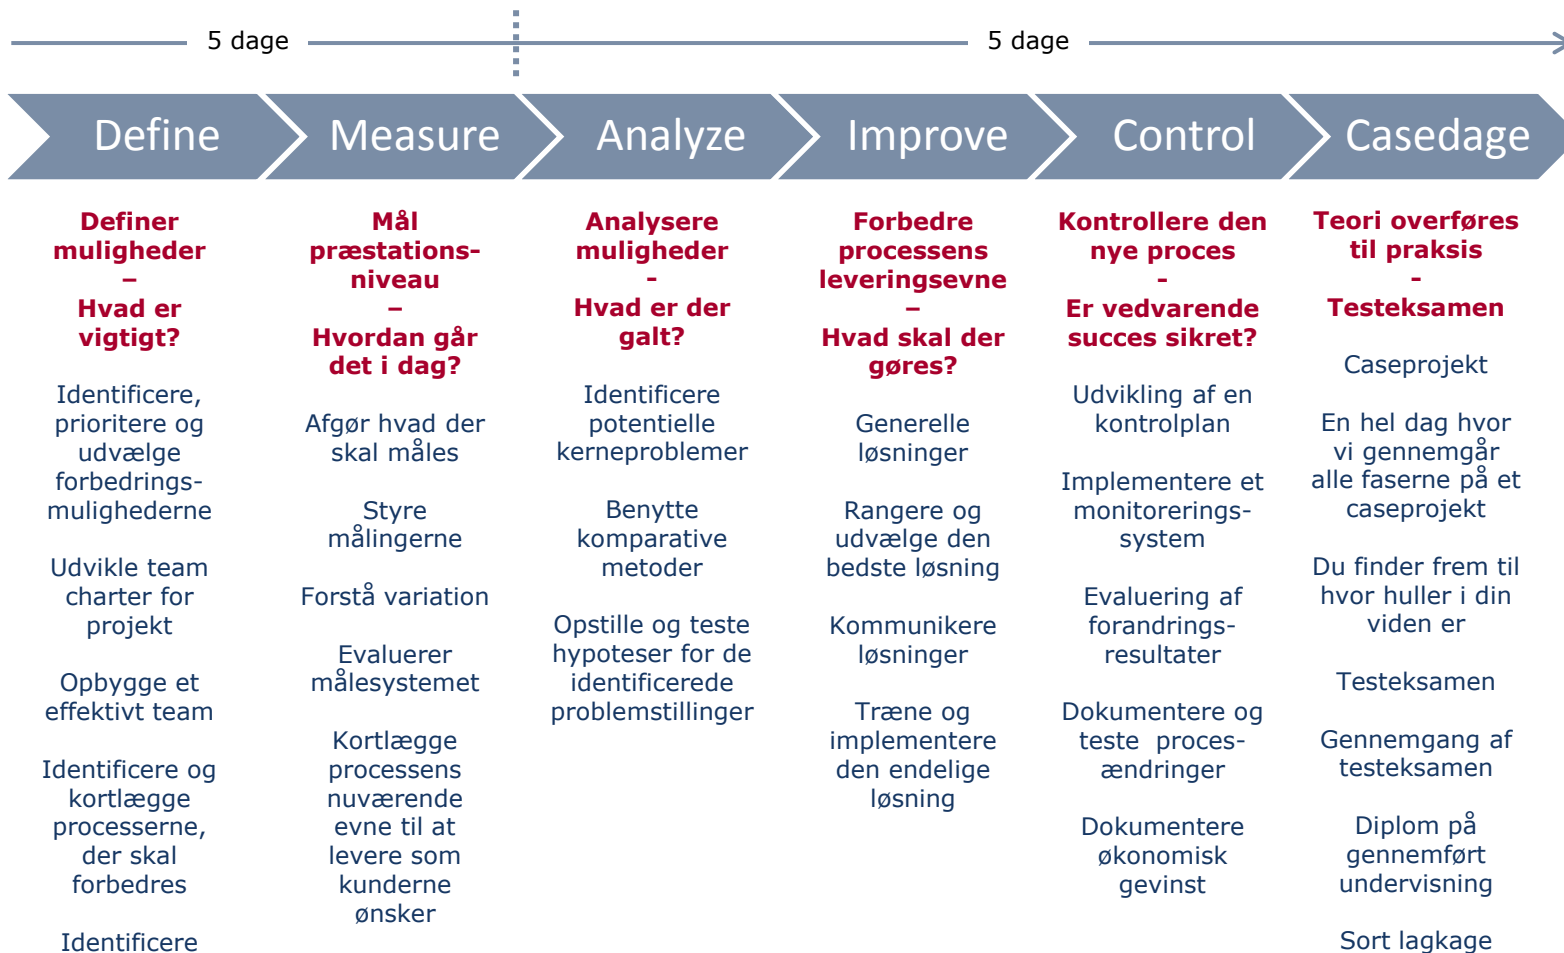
5 dage

5 dage

Define

Measure

Analyze

Improve

Control

Casedage

Definer muligheder
–
Hvad er vigtigt?

Identificere, prioritere og udvælge forbedringsmulighederne

Udvikle team charter for projekt

Opbygge et effektivt team

Identificere og kortlægge processerne, der skal forbedres

Identificere

Mål præstationsniveau
–
Hvordan går det i dag?

Afgør hvad der skal måles

Styre målingerne

Forstå variation

Evaluerer målesystemet

Kortlægge processens nuværende evne til at levere som kunderne ønsker

Analysere muligheder
-
Hvad er der galt?

Identificere potentielle kerneproblemer

Benytte komparative metoder

Opstille og teste hypoteser for de identificerede problemstillinger

Forbedre processens leveringsevne
–
Hvad skal der gøres?

Generelle løsninger

Rangere og udvælge den bedste løsning

Kommunikere løsninger

Træne og implementere den endelige løsning

Kontrollere den nye proces
-
Er vedvarende succes sikret?

Udvikling af en kontrolplan

Implementere et monitoreringssystem

Evaluering af forandringsresultater

Dokumentere og teste procesændringer

Dokumentere økonomisk gevinst

Teori overføres til praksis
-
Testeksamen

Caseprojekt

En hel dag hvor vi gennemgår alle faserne på et caseprojekt

Du finder frem til hvor huller i din viden er

Testeksamen

Gennemgang af testeksamen

Diplom på gennemført undervisning

Sort lagkage